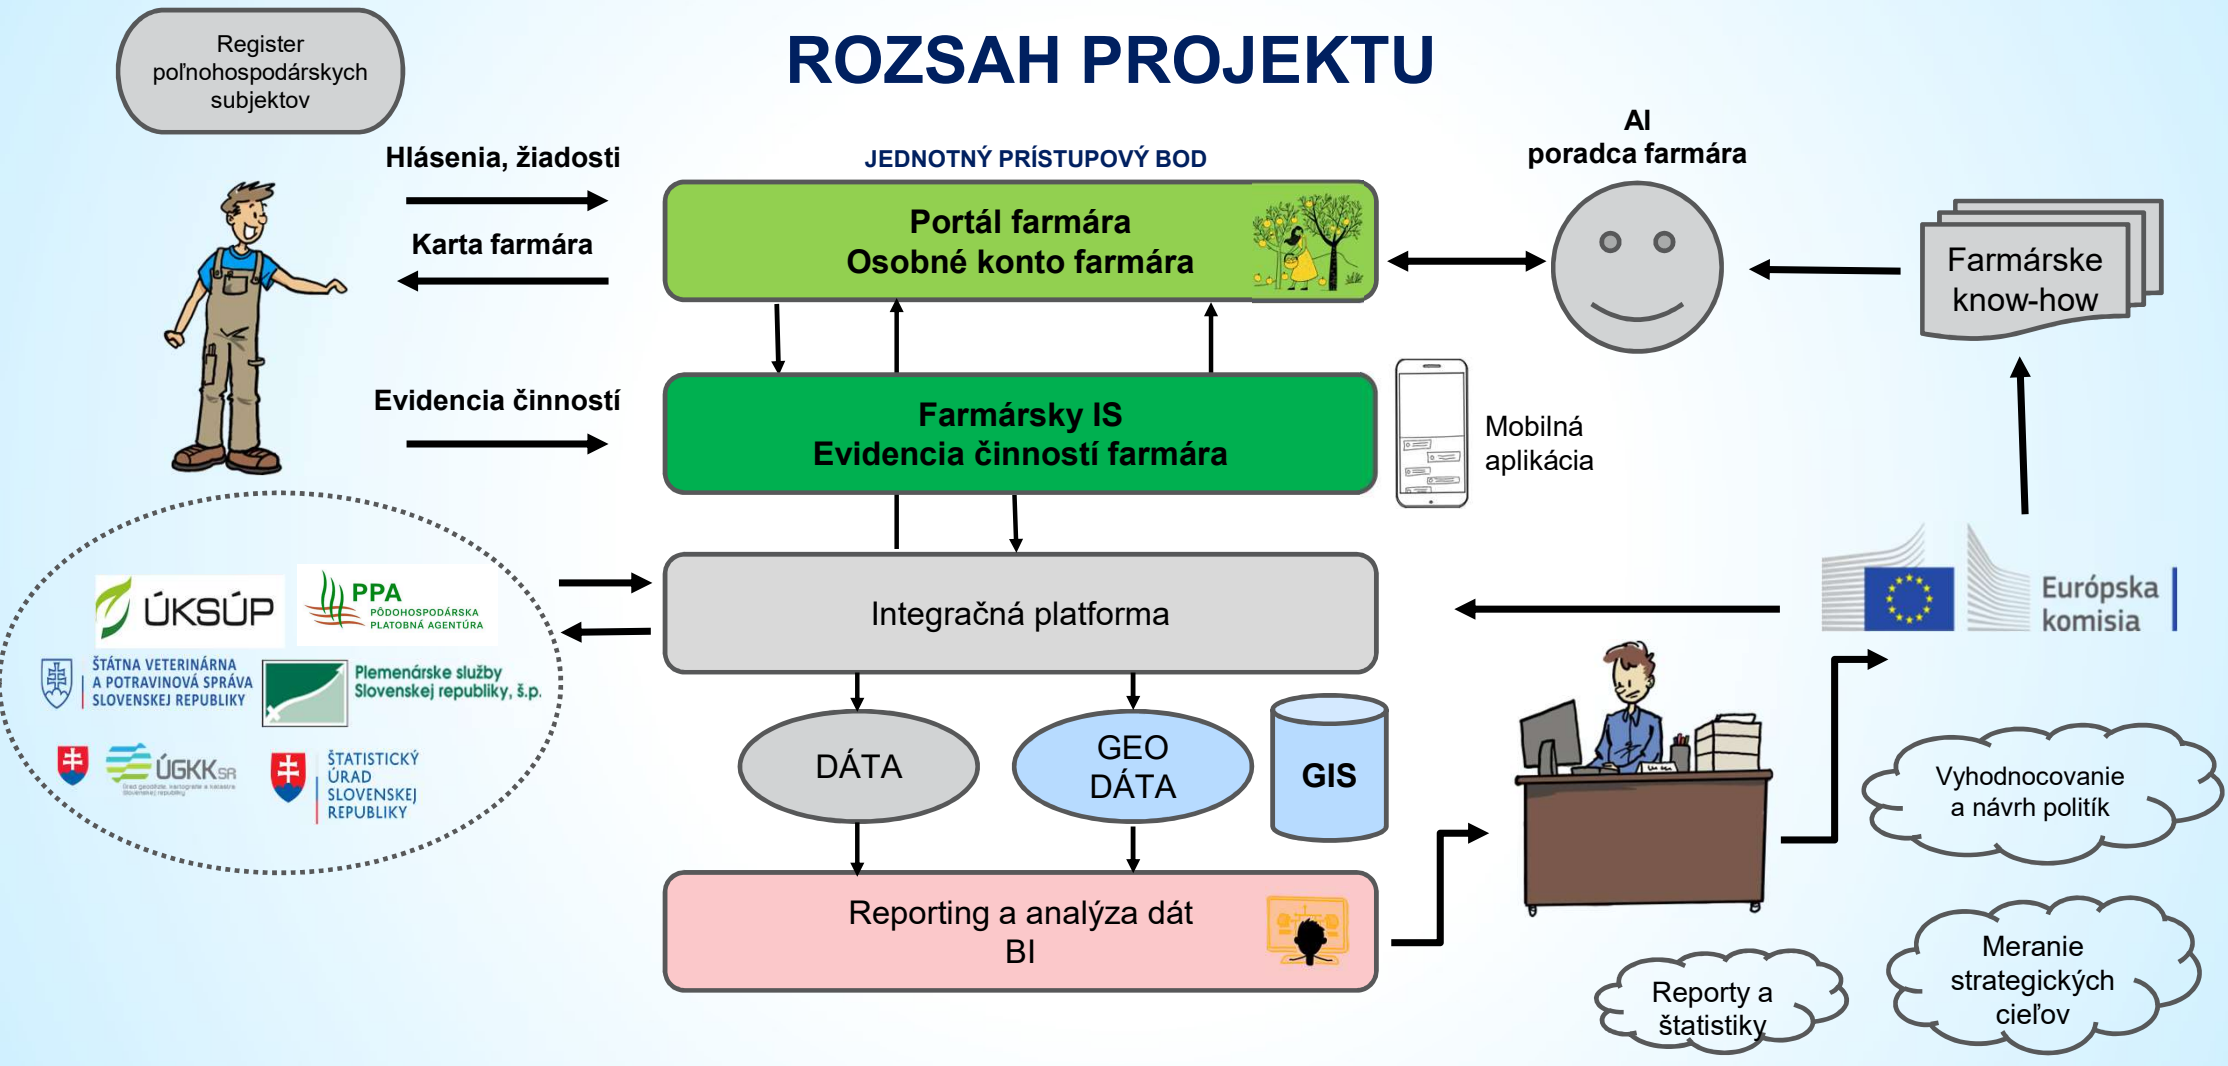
ROZSAH PROJEKTU

Register poľnohospodárskych subjektov

Hlásenia, žiadosti

Karta farmára

Evidencia činností

JEDNOTNÝ PRÍSTUPOVÝ BOD

Portál farmára
Osobné konto farmára

Farmársky IS
Evidencia činností farmára

Integračná platforma

DÁTA

GEO DÁTA

GIS

Reporting a analýza dát
BI

AI
poradca farmára

Farmárske know-how

Mobilná aplikácia

Európska komisia

ÚKSÚP

PPA PÔDOHOSPODÁRSKA PLATOBNÁ AGENTÚRA

ŠTÁTNA VETERINÁRNA A POTRAVINOVÁ SPRÁVA SLOVENSKEJ REPUBLIKY

Plemenárske služby Slovenskej republiky, š.p.

ÚGKK SR

ŠTATISTICKÝ ÚRAD SLOVENSKEJ REPUBLIKY

Vyhodnocovanie a návrh politík

Meranie strategických cieľov

Reporty a štatistiky